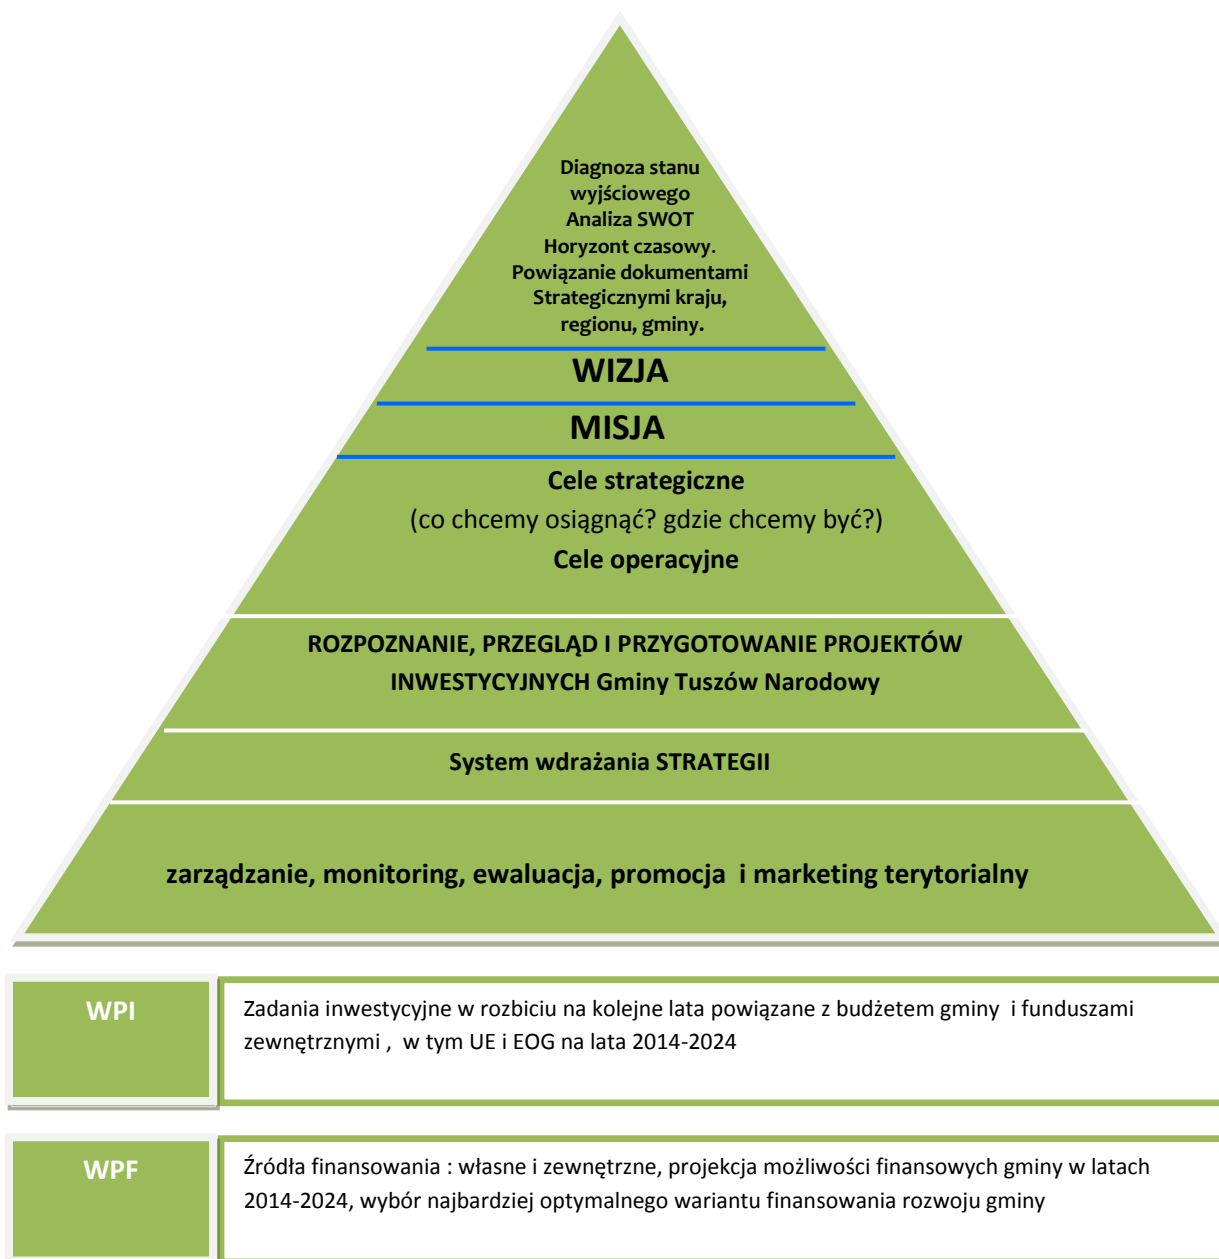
Diagnoza stanu wyjściowego
Analiza SWOT
Horyzont czasowy.
Powiązanie dokumentami Strategicznymi kraju, regionu, gminy.

WIZJA

MISJA

Cele strategiczne
(co chcemy osiągnąć? gdzie chcemy być?)
Cele operacyjne

ROZPOZNANIE, PRZEGLĄD I PRZYGOTOWANIE PROJEKTÓW INWESTYCYJNYCH Gminy Tuszów Narodowy

System wdrażania STRATEGII

zarządzanie, monitoring, ewaluacja, promocja i marketing terytorialny

WPI

Zadania inwestycyjne w rozbiciu na kolejne lata powiązane z budżetem gminy i funduszami zewnętrznymi , w tym UE i EOG na lata 2014-2024

WPF

Źródła finansowania : własne i zewnętrzne, projekcja możliwości finansowych gminy w latach 2014-2024, wybór najbardziej optymalnego wariantu finansowania rozwoju gminy